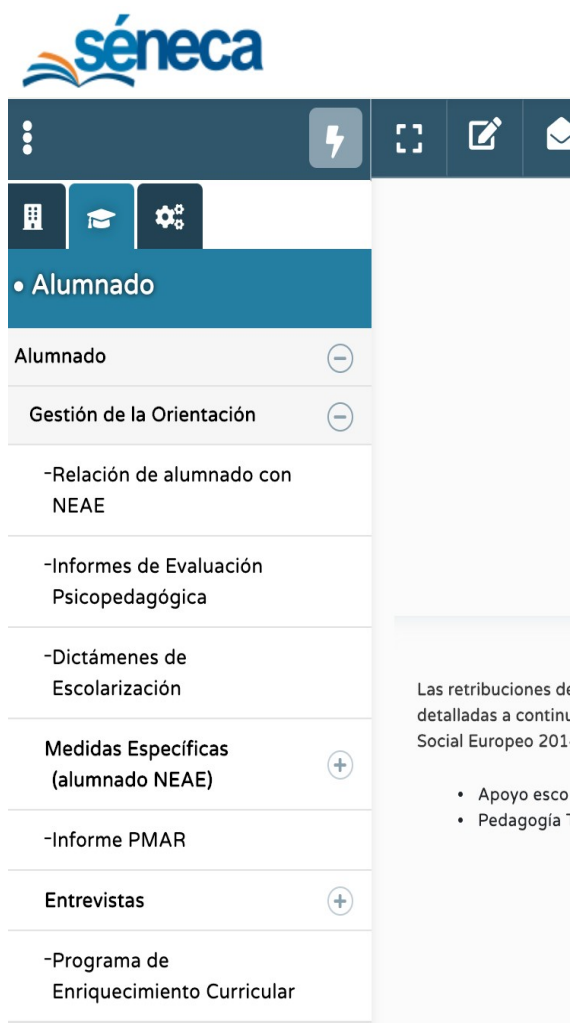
séneca

• Alumnado

Alumnado

Gestión de la Orientación

-Relación de alumnado con NEAE

-Informes de Evaluación Psicopedagógica

-Dictámenes de Escolarización

Medidas Específicas (alumnado NEAE)

-Informe PMAR

Entrevistas

-Programa de Enriquecimiento Curricular

Las retribuciones de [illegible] detalladas a continu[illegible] Social Europeo 201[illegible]

• Apoyo esco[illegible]
• Pedagogía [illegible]